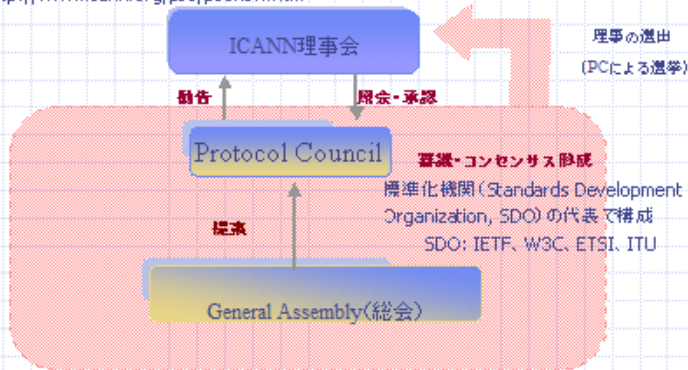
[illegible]

ICANN理事会

理事の選出

(PCによる選挙)

勧告

照会・承認

Protocol Council

審議・コンセンサス形成

標準化機関(Standards Development Organization, SDO)の代表で構成

SDO: IETF、W3C、ETSI、ITU

提案

General Assembly(総会)